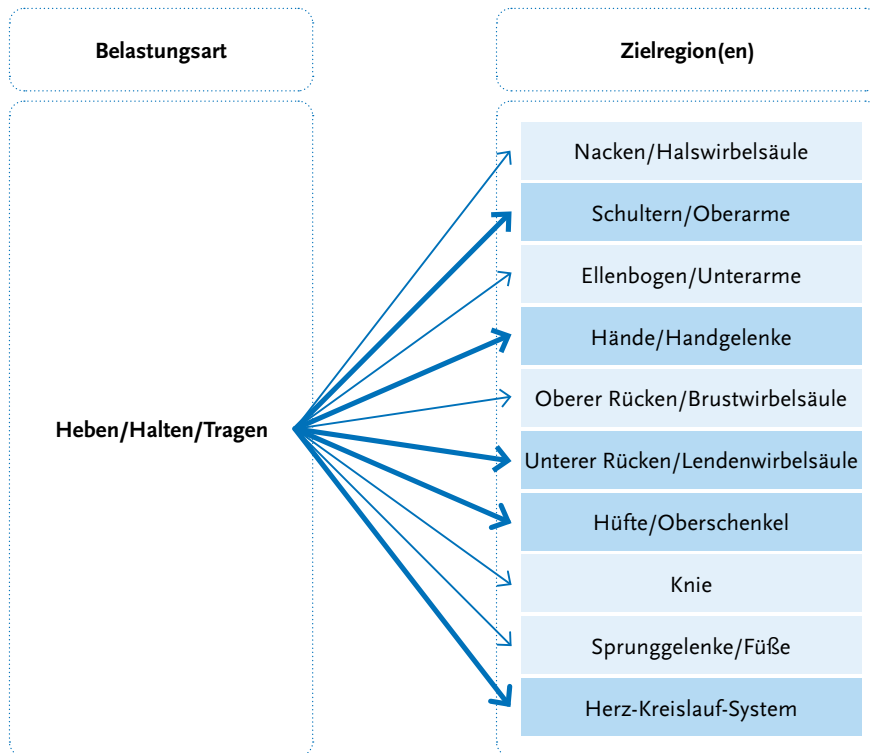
Belastungsart

Zielregion(en)

Heben/Halten/Tragen

Nacken/Halswirbelsäule

Schultern/Oberarme

Ellenbogen/Unterarme

Hände/Handgelenke

Oberer Rücken/Brustwirbelsäule

Unterer Rücken/Lendenwirbelsäule

Hüfte/Oberschenkel

Knie

Sprunggelenke/Füße

Herz-Kreislauf-System